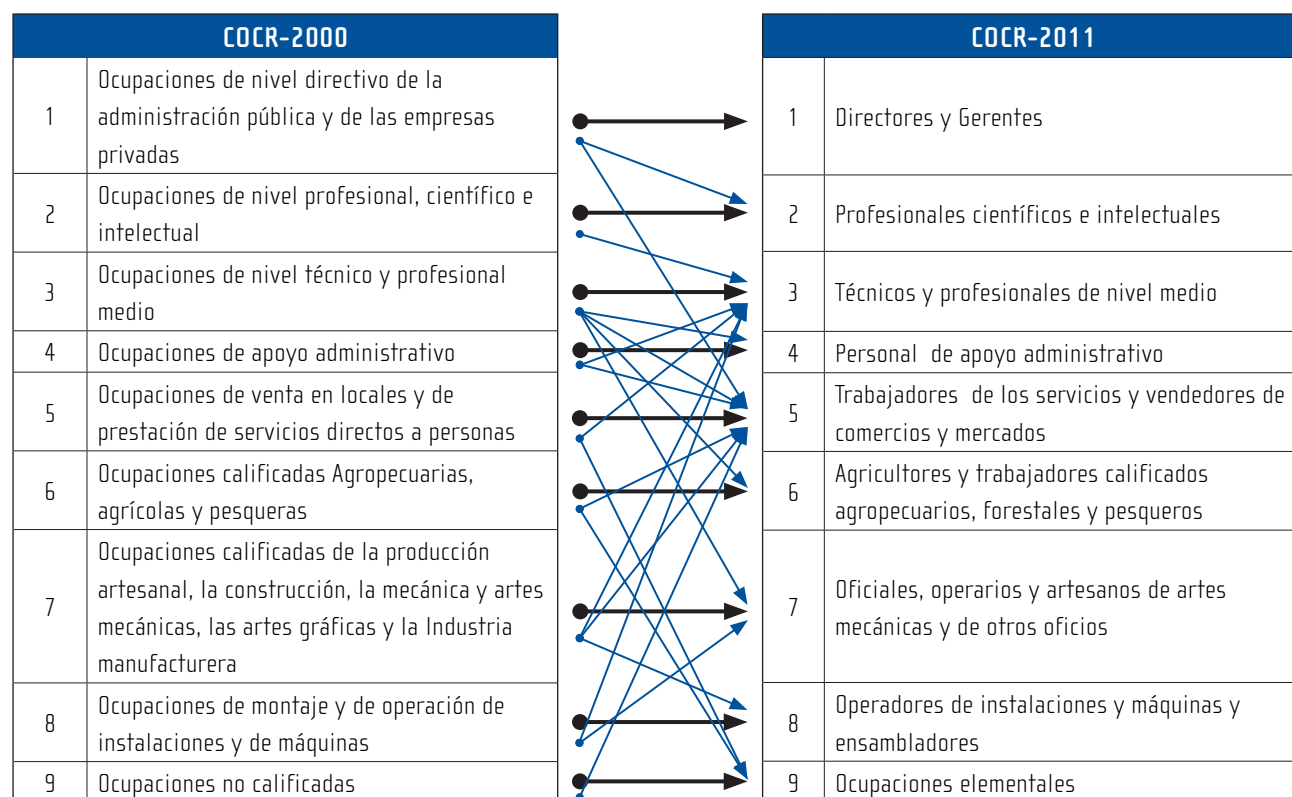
| COCR-2000 | |
|---|---|
| 1 | Ocupaciones de nivel directivo de la administración pública y de las empresas privadas |
| 2 | Ocupaciones de nivel profesional, científico e intelectual |
| 3 | Ocupaciones de nivel técnico y profesional medio |
| 4 | Ocupaciones de apoyo administrativo |
| 5 | Ocupaciones de venta en locales y de prestación de servicios directos a personas |
| 6 | Ocupaciones calificadas Agropecuarias, agrícolas y pesqueras |
| 7 | Ocupaciones calificadas de la producción artesanal, la construcción, la mecánica y artes mecánicas, las artes gráficas y la Industria manufacturera |
| 8 | Ocupaciones de montaje y de operación de instalaciones y de máquinas |
| 9 | Ocupaciones no calificadas |

| COCR-2011 | |
|---|---|
| 1 | Directores y Gerentes |
| 2 | Profesionales científicos e intelectuales |
| 3 | Técnicos y profesionales de nivel medio |
| 4 | Personal de apoyo administrativo |
| 5 | Trabajadores de los servicios y vendedores de comercios y mercados |
| 6 | Agricultores y trabajadores calificados agropecuarios, forestales y pesqueros |
| 7 | Oficiales, operarios y artesanos de artes mecánicas y de otros oficios |
| 8 | Operadores de instalaciones y máquinas y ensambladores |
| 9 | Ocupaciones elementales |